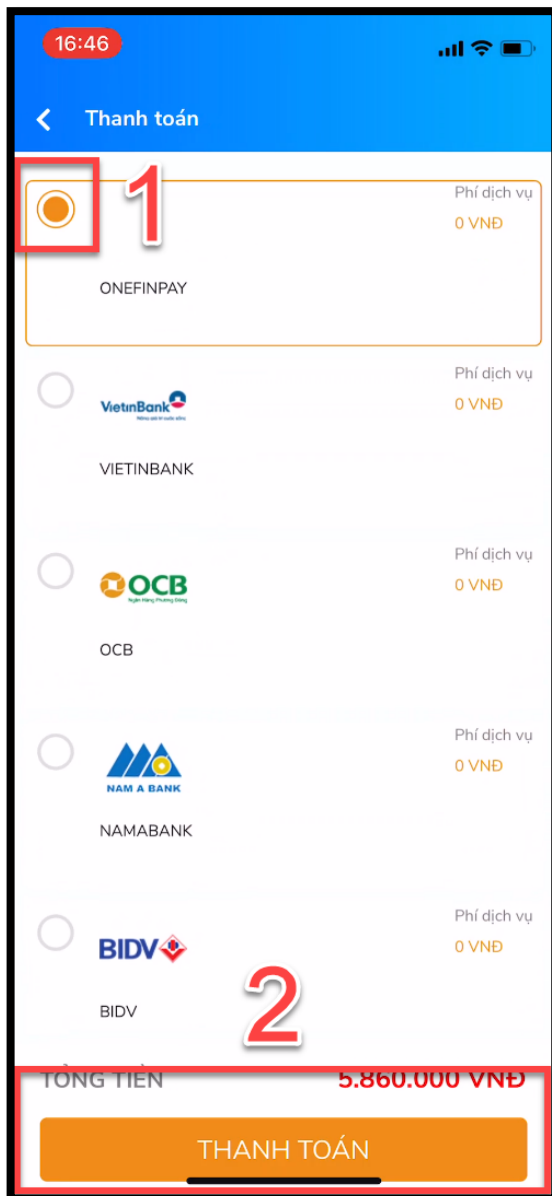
16:46

Thanh toán

1

Phí dịch vụ
0 VNĐ

ONEFINPAY

VietinBank
Nâng giá trị cuộc sống

Phí dịch vụ
0 VNĐ

VIETINBANK

OCB
Ngân Hàng Phương Đông

Phí dịch vụ
0 VNĐ

OCB

NAM A BANK

Phí dịch vụ
0 VNĐ

NAMABANK

BIDV

Phí dịch vụ
0 VNĐ

BIDV

2

TỔNG TIỀN 5.860.000 VNĐ

THANH TOÁN